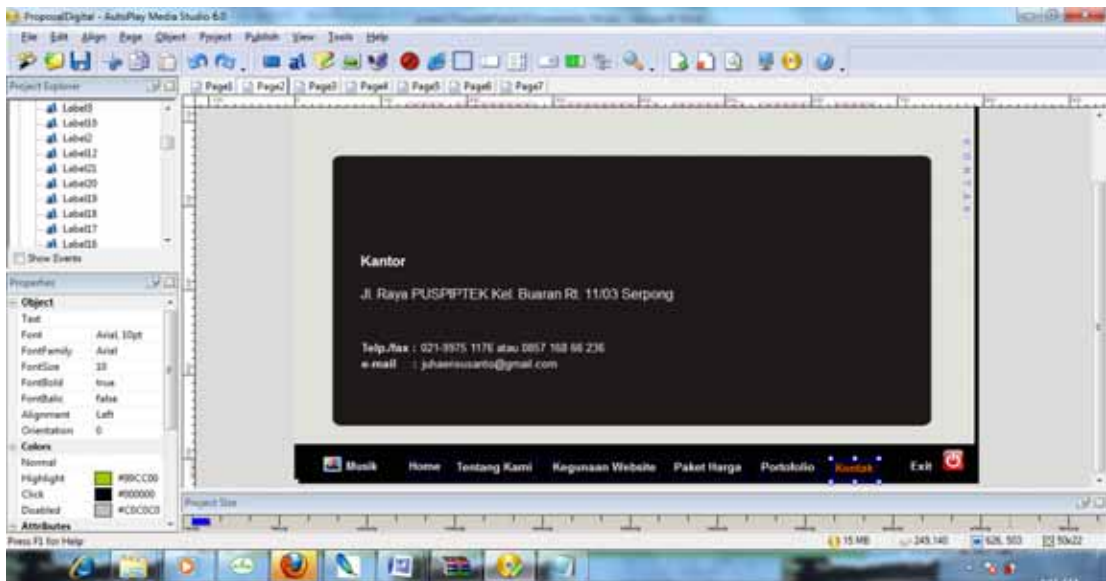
ProposalDigital - AutoPlay Media Studio 6.0

File Edit Align Page Object Project Publish View Tools Help

Project Explorer

Label5
Label10
Label2
Label12
Label21
Label20
Label19
Label18
Label17
Label16

Show Events

Properties

Object
Text
Font Arial, 10pt
FontFamily Arial
FontSize 10
FontBold true
FontItalic false
Alignment Left
Orientation 0
Colors
Normal
Highlight #99CC00
Click #000000
Disabled #C0C0C0
Attributes

Page1 Page2 Page3 Page4 Page5 Page6 Page7

Kantor

Jl. Raya PUSPIPTEK Kel. Buaran Rt. 11/03 Serpong

Telp./fax : 021-3975 1176 atau 0857 168 66 236
e-mail : juhaerisusanto@gmail.com

Musik Home Tentang Kami Kegunaan Website Paket Harga Portofolio Kontak Exit

Project Size

Press F1 for Help

15 MB 249,140 626, 503 50x22